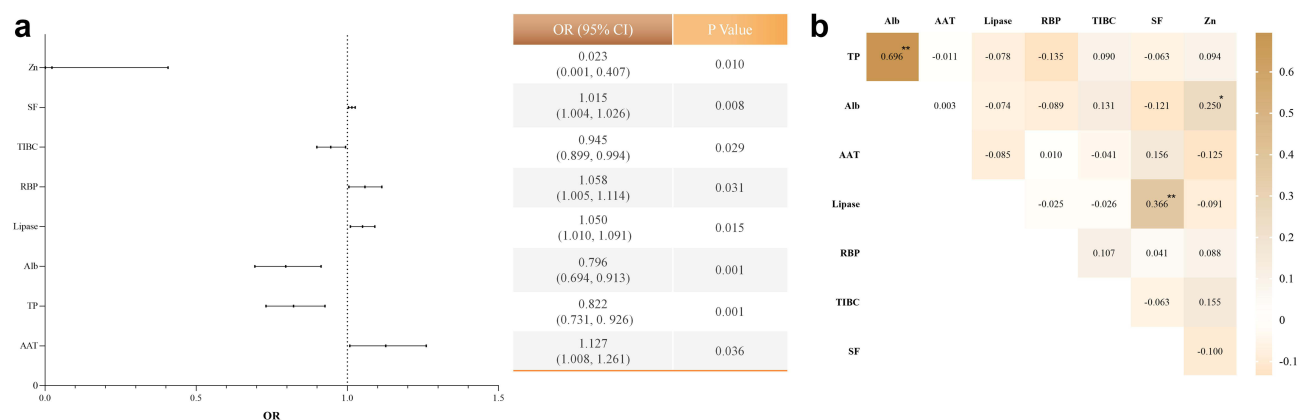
a

Zn
SF
TIBC
RBP
Lipase
Alb
TP
AAT
0
0.0
0.5
1.0
1.5
OR

| OR (95% CI) | P Value |
|---|---|
| 0.023 (0.001, 0.407) | 0.010 |
| 1.015 (1.004, 1.026) | 0.008 |
| 0.945 (0.899, 0.994) | 0.029 |
| 1.058 (1.005, 1.114) | 0.031 |
| 1.050 (1.010, 1.091) | 0.015 |
| 0.796 (0.694, 0.913) | 0.001 |
| 0.822 (0.731, 0. 926) | 0.001 |
| 1.127 (1.008, 1.261) | 0.036 |

b

| | Alb | AAT | Lipase | RBP | TIBC | SF | Zn |
|---|---|---|---|---|---|---|---|
| TP | 0.696** | -0.011 | -0.078 | -0.135 | 0.090 | -0.063 | 0.094 |
| Alb | | 0.003 | -0.074 | -0.089 | 0.131 | -0.121 | 0.250* |
| AAT | | | -0.085 | 0.010 | -0.041 | 0.156 | -0.125 |
| Lipase | | | | -0.025 | -0.026 | 0.366** | -0.091 |
| RBP | | | | | 0.107 | 0.041 | 0.088 |
| TIBC | | | | | | -0.063 | 0.155 |
| SF | | | | | | | -0.100 |

0.6
0.5
0.4
0.3
0.2
0.1
0
-0.1